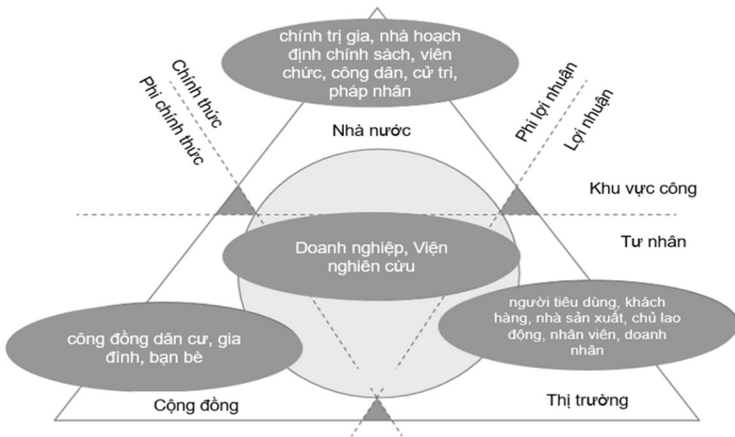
chính trị gia, nhà hoạch định chính sách, viên chức, công dân, cử tri, pháp nhân

Chính thức

Phi chính thức

Phi lợi nhuận

Lợi nhuận

Nhà nước

Khu vực công

Tư nhân

Doanh nghiệp, Viện nghiên cứu

người tiêu dùng, khách hàng, nhà sản xuất, chủ lao động, nhân viên, doanh nhân

công đồng dân cư, gia đình, bạn bè

Cộng đồng

Thị trường